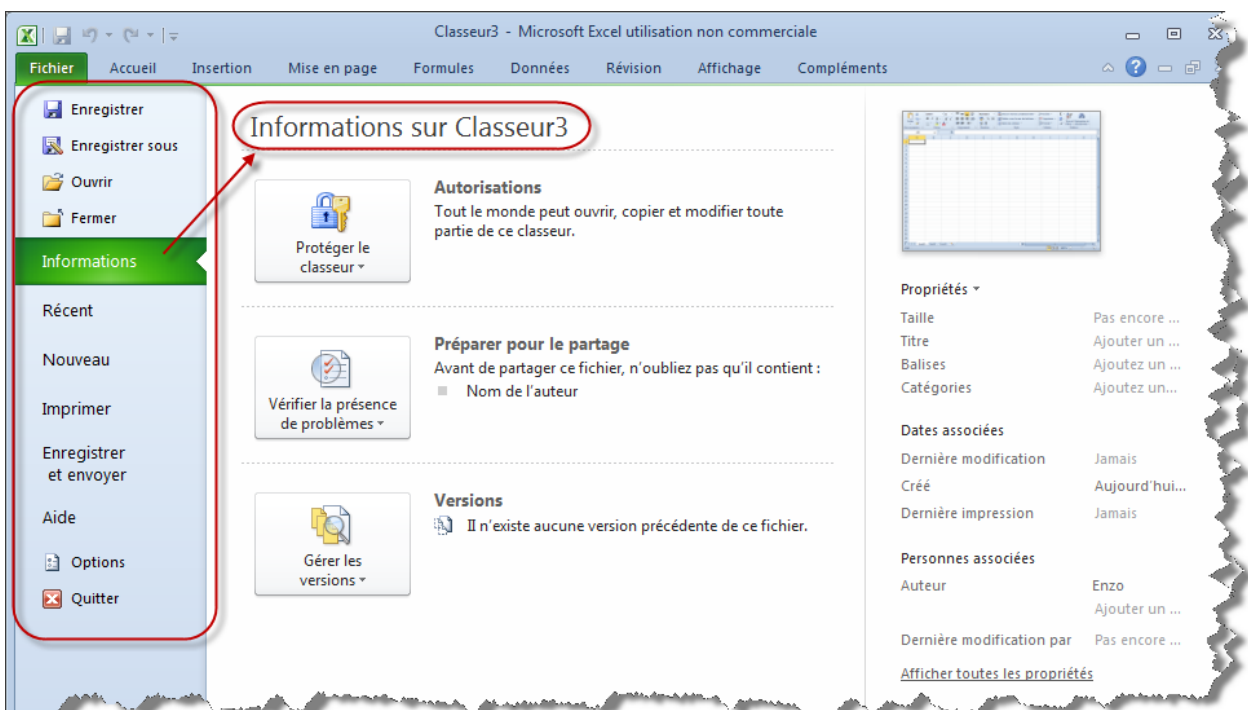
Classeur3 - Microsoft Excel utilisation non commerciale

Fichier Accueil Insertion Mise en page Formules Données Révision Affichage Compléments

Enregistrer
Enregistrer sous
Ouvrir
Fermer
Informations
Récent
Nouveau
Imprimer
Enregistrer et envoyer
Aide
Options
Quitter

Informations sur Classeur3

Protéger le classeur

Autorisations
Tout le monde peut ouvrir, copier et modifier toute partie de ce classeur.

Vérifier la présence de problèmes

Préparer pour le partage
Avant de partager ce fichier, n'oubliez pas qu'il contient :
Nom de l'auteur

Gérer les versions

Versions
Il n'existe aucune version précédente de ce fichier.

Propriétés
Taille Pas encore ...
Titre Ajouter un ...
Balises Ajoutez un ...
Catégories Ajoutez un...

Dates associées
Dernière modification Jamais
Créé Aujourd'hui...
Dernière impression Jamais

Personnes associées
Auteur Enzo
Ajouter un ...
Dernière modification par Pas encore ...

Afficher toutes les propriétés